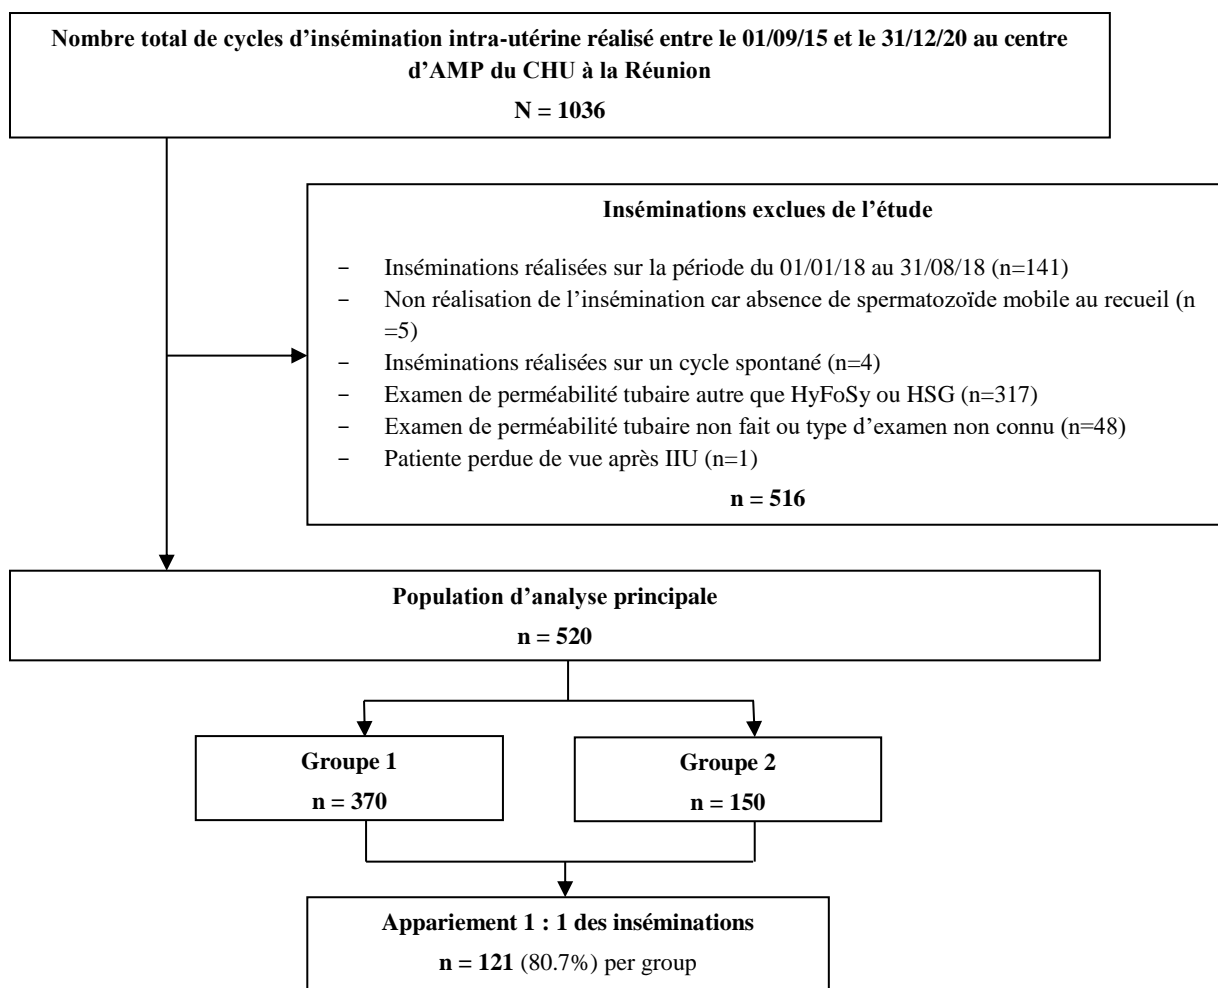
Nombre total de cycles d’insémination intra-utérine réalisé entre le 01/09/15 et le 31/12/20 au centre d’AMP du CHU à la Réunion

N = 1036

Inséminations exclues de l’étude

- Inséminations réalisées sur la période du 01/01/18 au 31/08/18 (n=141)
- Non réalisation de l’insémination car absence de spermatozoïde mobile au recueil (n =5)
- Inséminations réalisées sur un cycle spontané (n=4)
- Examen de perméabilité tubaire autre que HyFoSy ou HSG (n=317)
- Examen de perméabilité tubaire non fait ou type d’examen non connu (n=48)
- Patiente perdue de vue après IIU (n=1)

n = 516

Population d’analyse principale

n = 520

Groupe 1

n = 370

Groupe 2

n = 150

Appariement 1 : 1 des inséminations

n = 121 (80.7%) per group